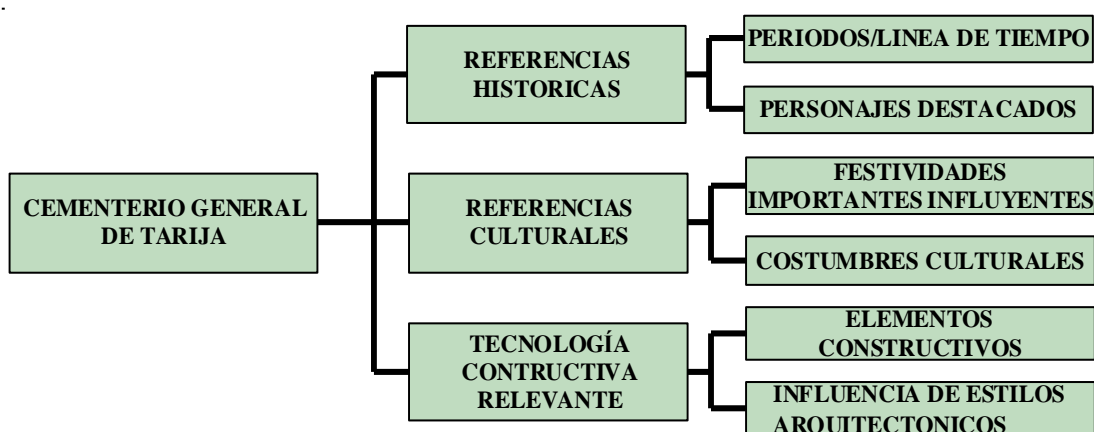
CEMENTERIO GENERAL DE TARIJA

REFERENCIAS HISTORICAS

PERIODOS/LINEA DE TIEMPO

PERSONAJES DESTACADOS

REFERENCIAS CULTURALES

FESTIVIDADES IMPORTANTES INFLUYENTES

COSTUMBRES CULTURALES

TECNOLOGÍA CONTRUCTIVA RELEVANTE

ELEMENTOS CONSTRUCTIVOS

INFLUENCIA DE ESTILOS ARQUITECTONICOS